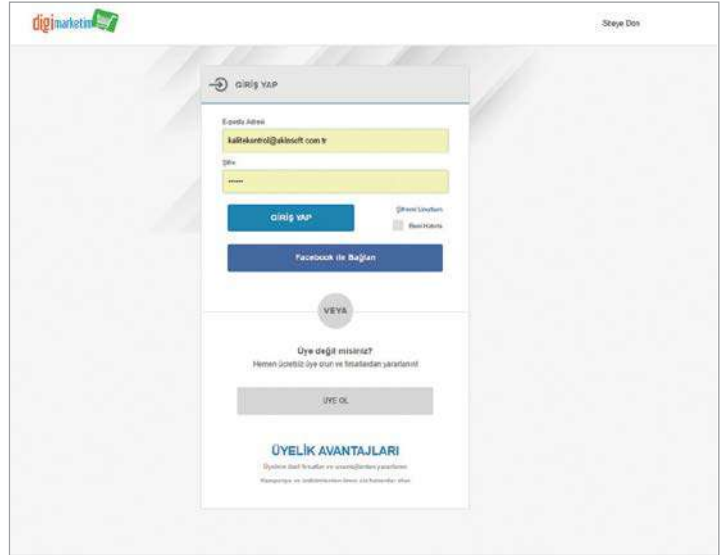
digimarketim

Siteye Dön

GİRİŞ YAP

E-posta Adresi

kalitekontrol@akinsoft.com.tr

Şifre

••••••

GİRİŞ YAP

Şifremi Unuttum

Beni Hatırla

Facebook ile Bağlan

VEYA

Üye değil misiniz?

Hemen ücretsiz üye olun ve fırsatlardan yararlanın!

ÜYE OL

ÜYELİK AVANTAJLARI

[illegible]

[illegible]